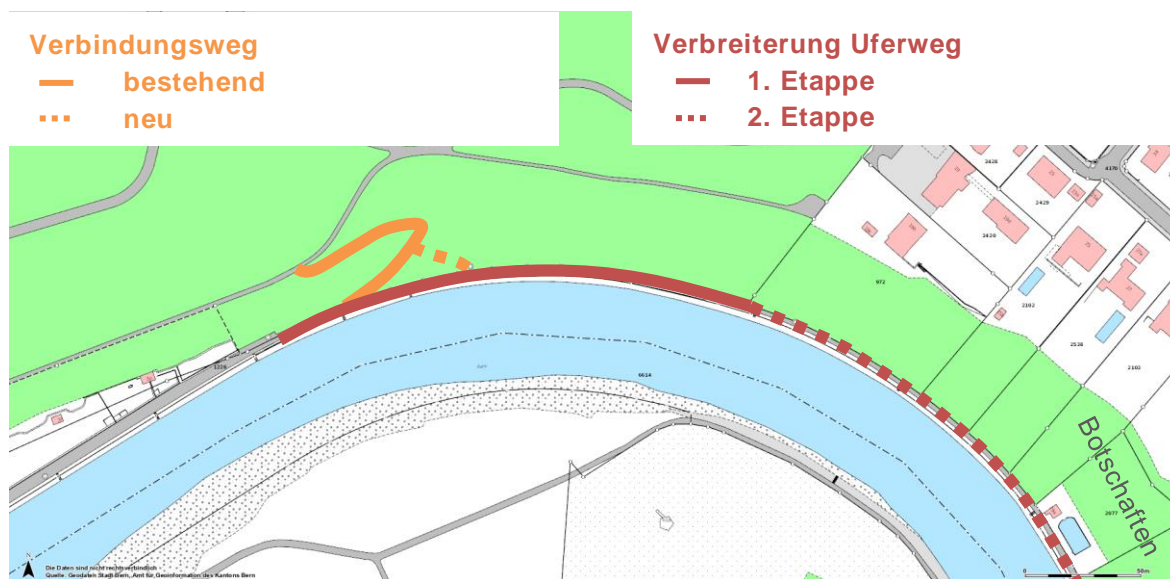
Verbindungsweg
bestehend
neu

Verbreiterung Uferweg
1. Etappe
2. Etappe

3428
4176
2429
3420
972
2102
2538
2161
1226
6614
2977
Botschaften

Die Daten sind nicht rechtsverbindlich
Quelle: Geodaten Stadt Bern, Amt für Geoinformation des Kantons Bern
50m